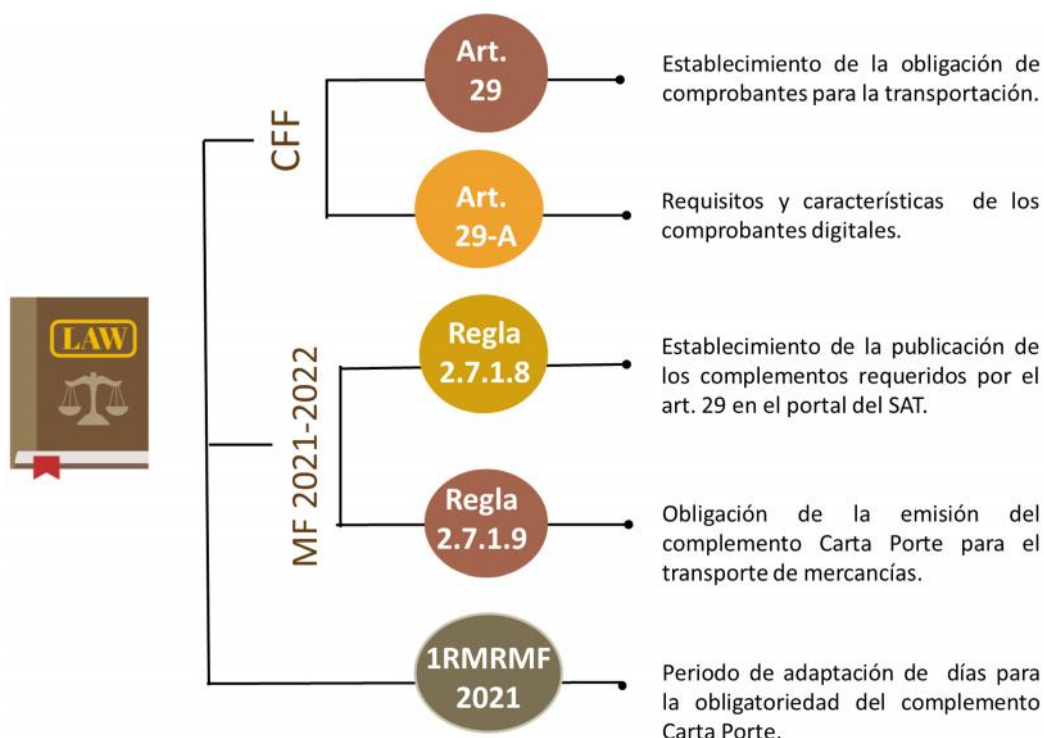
LAW

CFF

Art. 29

Establecimiento de la obligación de comprobantes para la transportación.

Art. 29-A

Requisitos y características de los comprobantes digitales.

MF 2021-2022

Regla 2.7.1.8

Establecimiento de la publicación de los complementos requeridos por el art. 29 en el portal del SAT.

Regla 2.7.1.9

Obligación de la emisión del complemento Carta Porte para el transporte de mercancías.

1RMRMF 2021

Periodo de adaptación de días para la obligatoriedad del complemento Carta Porte.